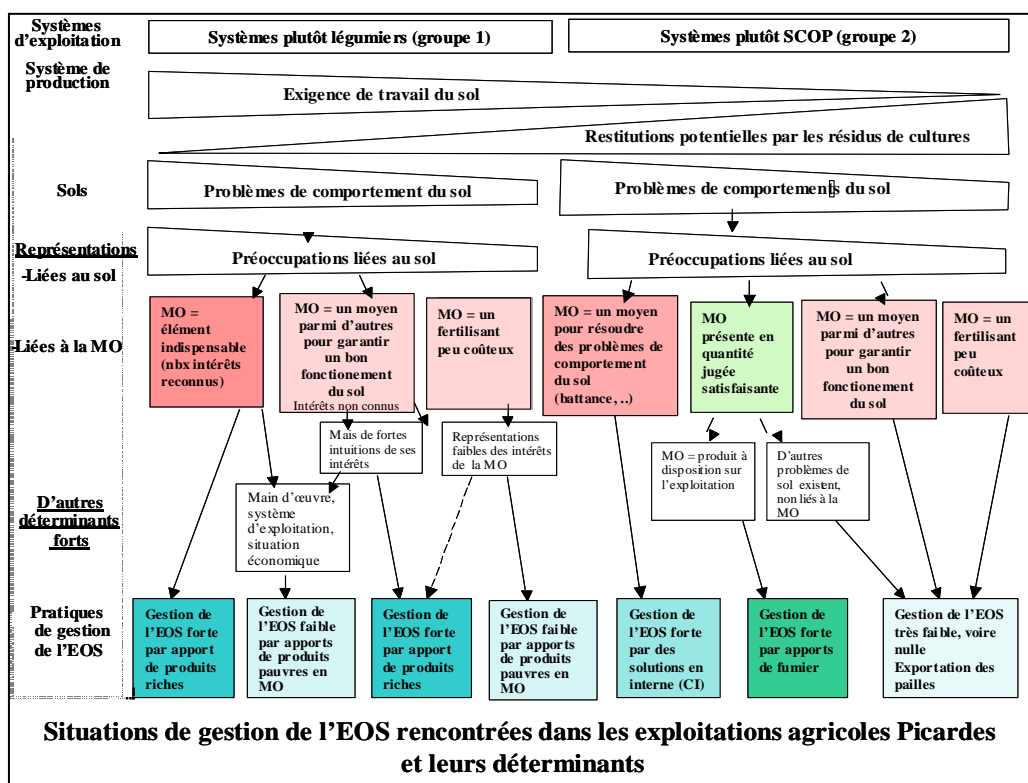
Systèmes d'exploitation

Systèmes plutôt légumiers (groupe 1)

Systèmes plutôt SCOP (groupe 2)

Système de production

Exigence de travail du sol

Restitutions potentielles par les résidus de cultures

Sols

Problèmes de comportement du sol

Problèmes de comportements du sol

Représentations

-Liées au sol

Préoccupations liées au sol

Préoccupations liées au sol

-Liées à la MO

MO = élément indispensable (nbx intérêts reconnus)

MO = un moyen parmi d'autres pour garantir un bon fonctionnement du sol
Intérêts non connus

MO = un fertilisant peu coûteux

MO = un moyen pour résoudre des problèmes de comportement du sol (battance, ..)

MO présente en quantité jugée satisfaisante

MO = un moyen parmi d'autres pour garantir un bon fonctionement du sol

MO = un fertilisant peu coûteux

Mais de fortes intuitions de ses intérêts

Représentations faibles des intérêts de la MO

MO = produit à disposition sur l'exploitation

D'autres problèmes de sol existent, non liés à la MO

D'autres déterminants forts

Main d'œuvre, système d'exploitation, situation économique

Pratiques de gestion de l'EOS

Gestion de l'EOS forte par apport de produits riches

Gestion de l'EOS faible par apports de produits pauvres en MO

Gestion de l'EOS forte par apport de produits riches

Gestion de l'EOS faible par apports de produits pauvres en MO

Gestion de l'EOS forte par des solutions en interne (CI)

Gestion de l'EOS forte par apports de fumier

Gestion de l'EOS très faible, voire nulle
Exportation des pailles

Situations de gestion de l'EOS rencontrées dans les exploitations agricoles Picardes et leurs déterminants